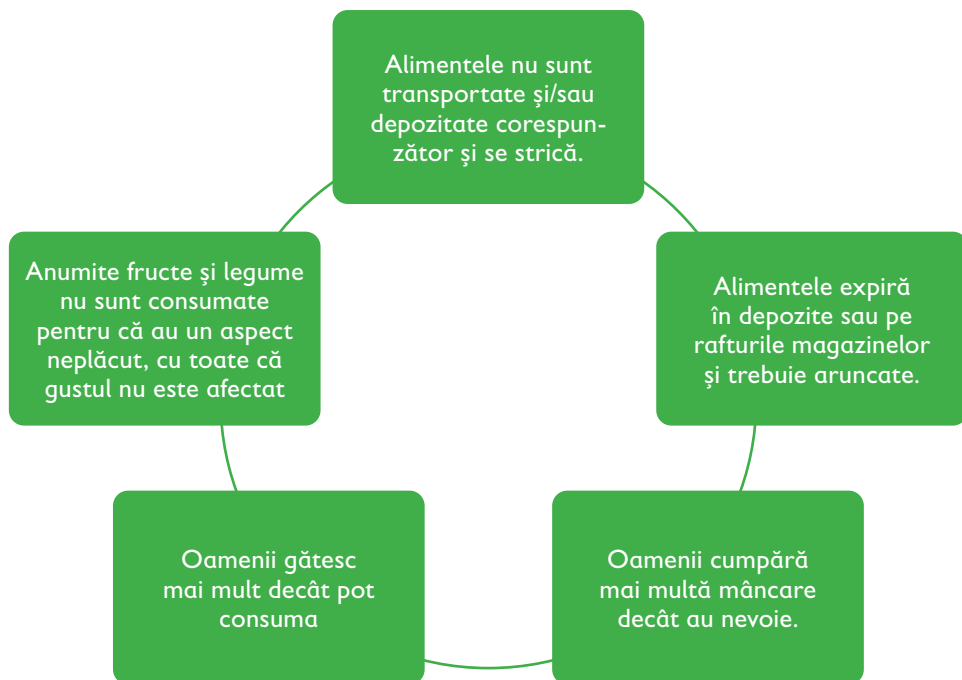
Alimentele nu sunt transportate şi/sau depozitate corespunzător şi se strică.

Alimentele expiră în depozite sau pe rafturile magazinelor şi trebuie aruncate.

Oamenii cumpără mai multă mâncare decât au nevoie.

Oamenii gătesc mai mult decât pot consuma

Anumite fructe şi legume nu sunt consumate pentru că au un aspect neplăcut, cu toate că gustul nu este afectat